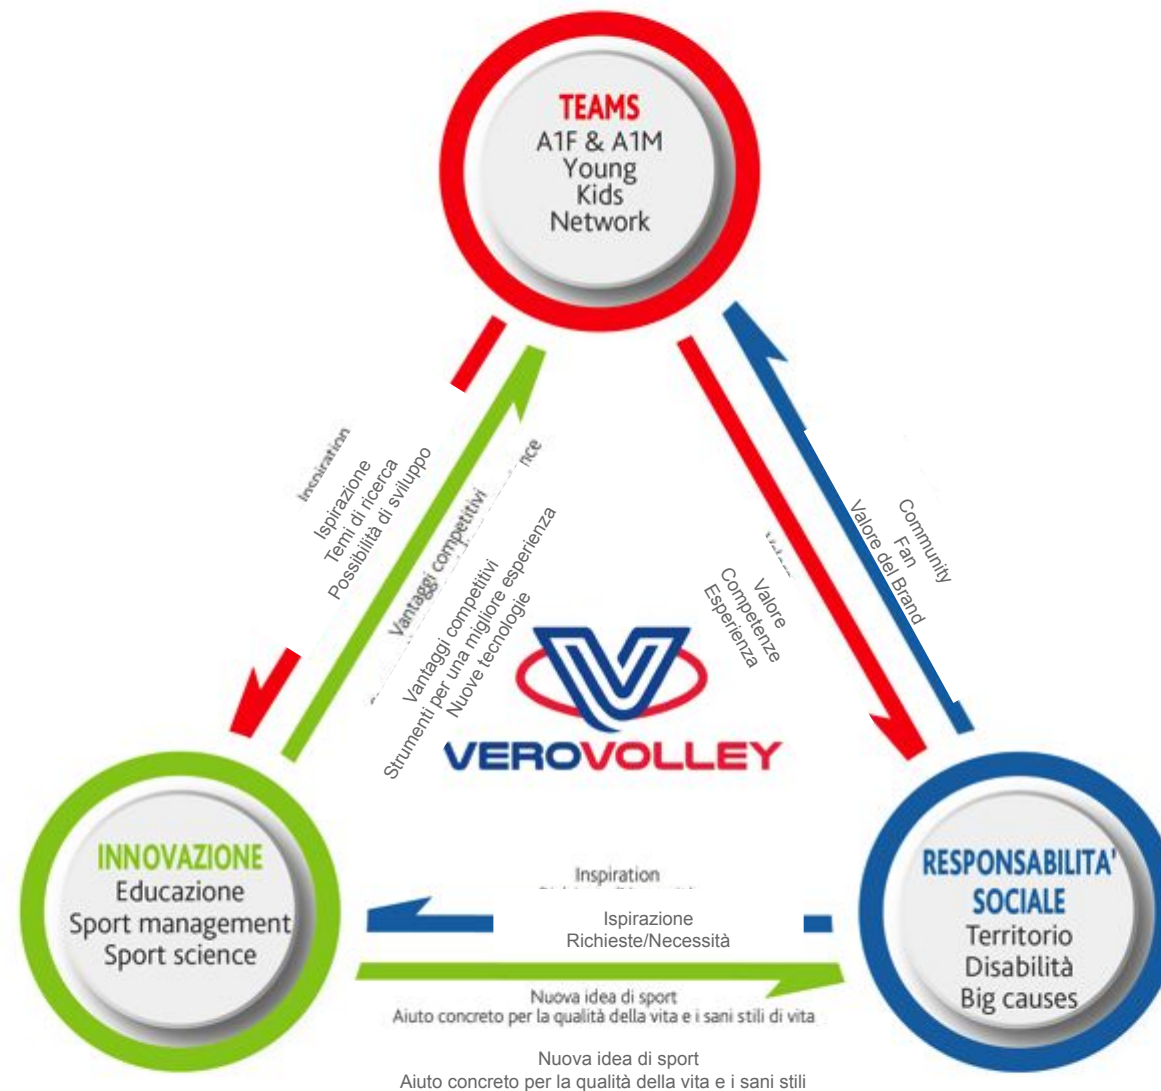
TEAMS
A1F & A1M
Young
Kids
Network

Inspiration

Ispirazione
Temi di ricerca
Possibilità di sviluppo

Vantaggi competitivi

nce

Vantaggi competitivi
Strumenti per una migliore esperienza
Nuove tecnologie

Valore
Competenze
Esperienza

Community
Fan
Valore del Brand

VEROVOLLEY

INNOVAZIONE
Educazione
Sport management
Sport science

Inspiration

Ispirazione
Richieste/Necessità

RESPONSABILITA' SOCIALE
Territorio
Disabilità
Big causes

Nuova idea di sport
Aiuto concreto per la qualità della vita e i sani stili di vita

Nuova idea di sport
Aiuto concreto per la qualità della vita e i sani stili